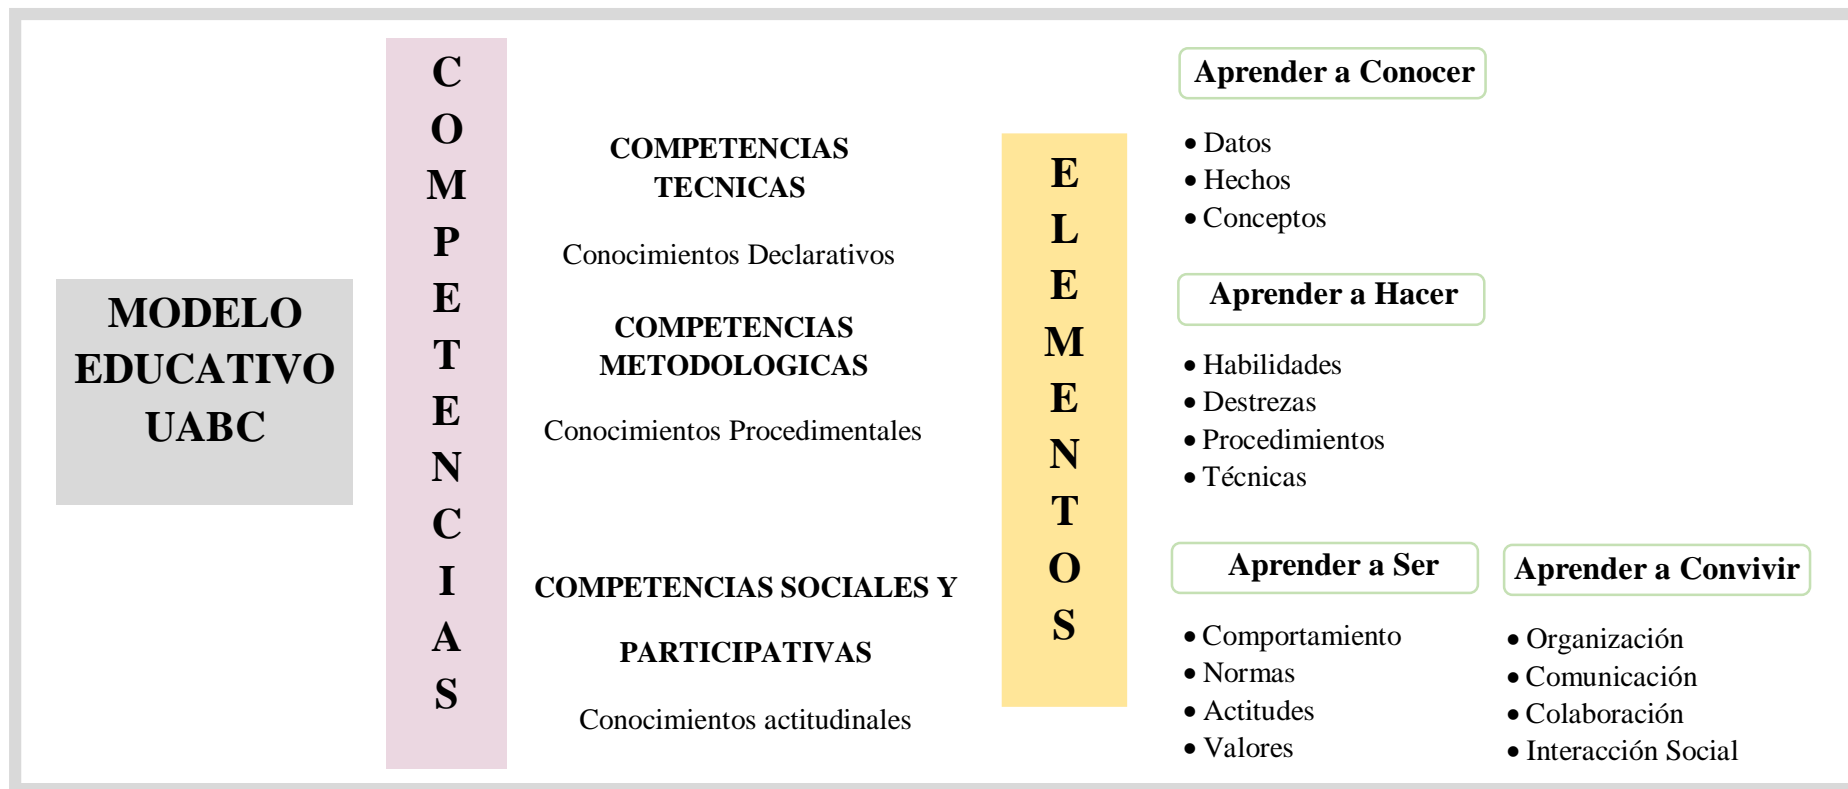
MODELO EDUCATIVO UABC

C
O
M
P
E
T
E
N
C
I
A
S

COMPETENCIAS TECNICAS

Conocimientos Declarativos

COMPETENCIAS METODOLOGICAS

Conocimientos Procedimentales

COMPETENCIAS SOCIALES Y PARTICIPATIVAS

Conocimientos actitudinales

E
L
E
M
E
N
T
O
S

Aprender a Conocer

• Datos
• Hechos
• Conceptos

Aprender a Hacer

• Habilidades
• Destrezas
• Procedimientos
• Técnicas

Aprender a Ser

• Comportamiento
• Normas
• Actitudes
• Valores

Aprender a Convivir

• Organización
• Comunicación
• Colaboración
• Interacción Social